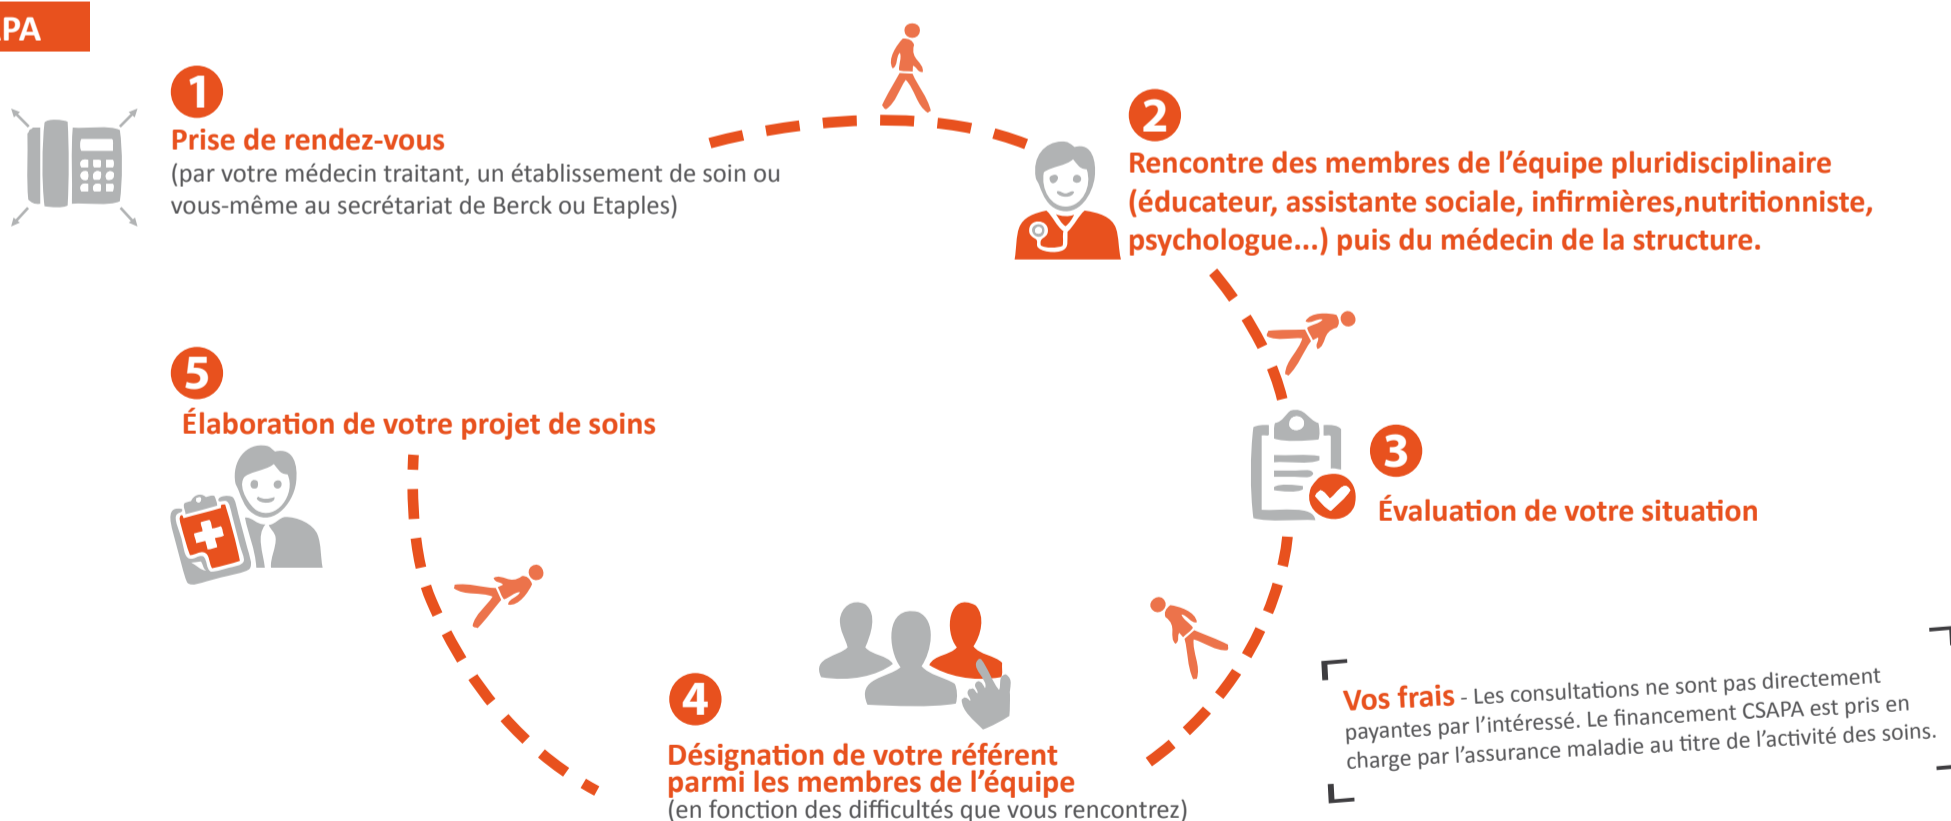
PA

1
Prise de rendez-vous
(par votre médecin traitant, un établissement de soin ou vous-même au secrétariat de Berck ou Etaples)

2
Rencontre des membres de l'équipe pluridisciplinaire (éducateur, assistante sociale, infirmières,nutritionniste, psychologue...) puis du médecin de la structure.

3
Évaluation de votre situation

4
Désignation de votre référent parmi les membres de l'équipe
(en fonction des difficultés que vous rencontrez)

5
Élaboration de votre projet de soins

Vos frais - Les consultations ne sont pas directement payantes par l'intéressé. Le financement CSAPA est pris en charge par l'assurance maladie au titre de l'activité des soins.